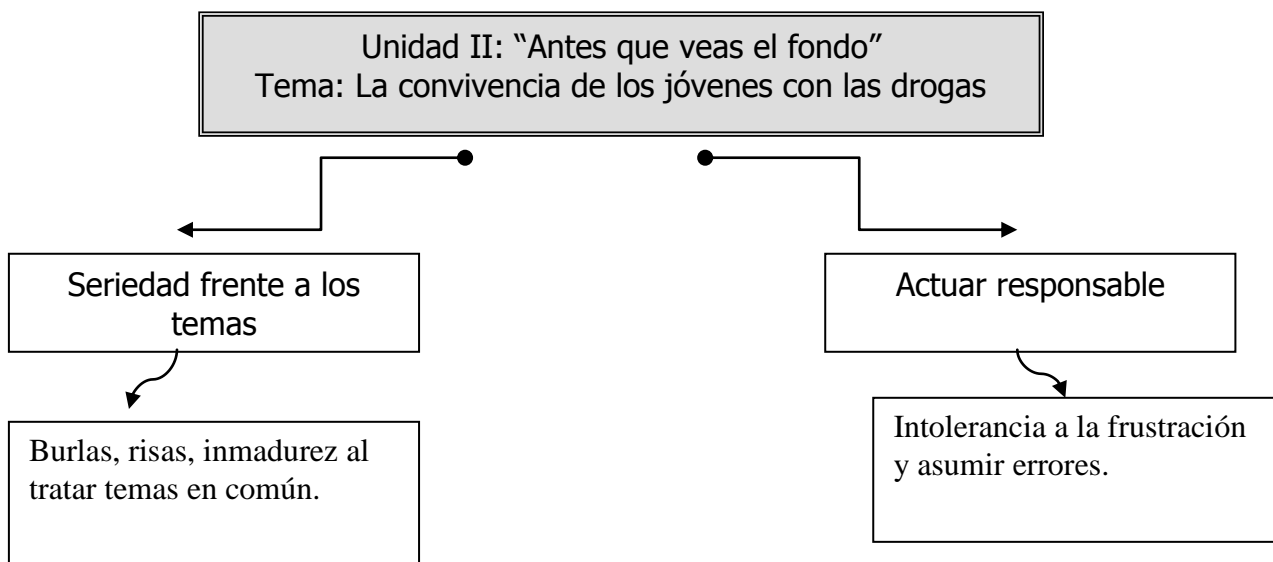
Unidad II: “Antes que veas el fondo”
Tema: La convivencia de los jóvenes con las drogas

Seriedad frente a los temas

Burlas, risas, inmadurez al tratar temas en común.

Actuar responsable

Intolerancia a la frustración y asumir errores.